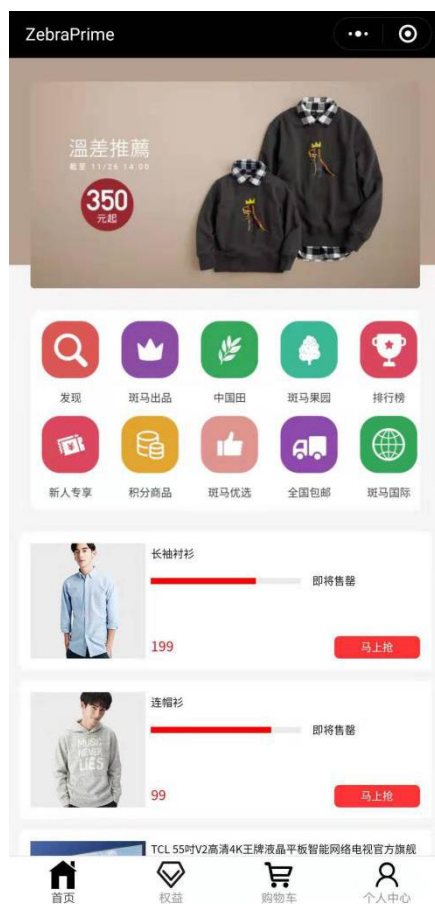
ZebraPrime

溫差推薦
截至 11/26 14:00
350
元起

发现
斑马出品
中国田
斑马果园
排行榜
新人专享
积分商品
斑马优选
全国包邮
斑马国际

长袖衬衫
即将售罄
199
马上抢

连帽衫
即将售罄
99
马上抢

TCL 55吋V2高清4K王牌液晶平板智能网络电视官方旗舰

首页
权益
购物车
个人中心